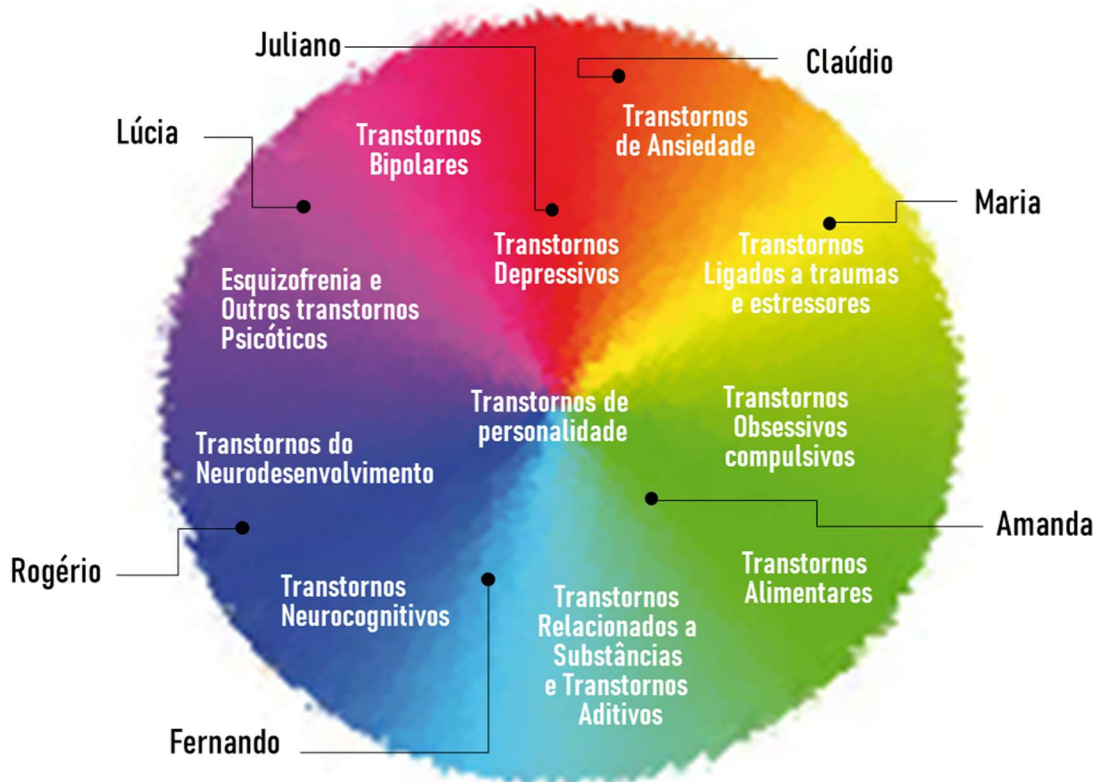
Juliano

Claúdio

Lúcia

Transtornos Bipolares

Transtornos de Ansiedade

Maria

Transtornos Depressivos

Transtornos Ligados a traumas e estressores

Esquizofrenia e Outros transtornos Psicóticos

Transtornos de personalidade

Transtornos Obsessivos compulsivos

Transtornos do Neurodesenvolvimento

Amanda

Rogério

Transtornos Alimentares

Transtornos Neurocognitivos

Transtornos Relacionados a Substâncias e Transtornos Aditivos

Fernando